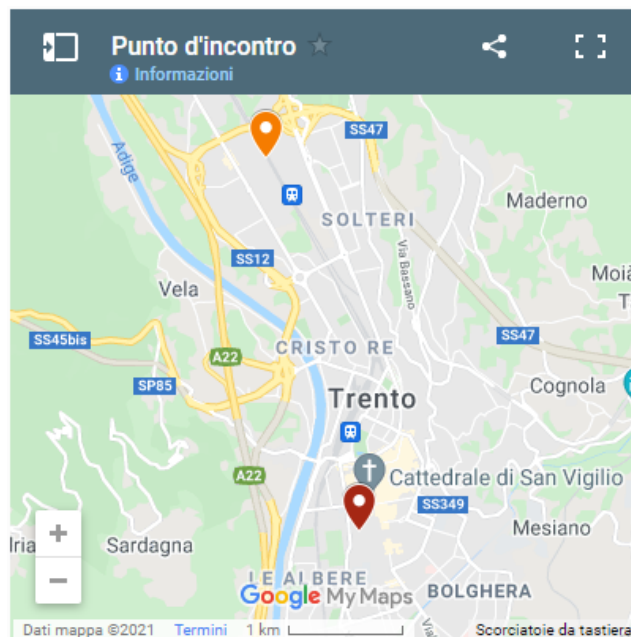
Punto d'incontro
Informazioni

SS47
Adige
SOLTERI
Maderno
Via Bassano
SS12
Moi
Vela
SS45bis
CRISTO RE
SS47
SP85
A22
Cognola
Trento
A22
Cattedrale di San Vigilio
SS349
Mesiano
rla
Sardagna
LE ALBERE
BOLGHERA
Google My Maps
Dati mappa ©2021 Termini 1 km Scorciatoie da tastiera